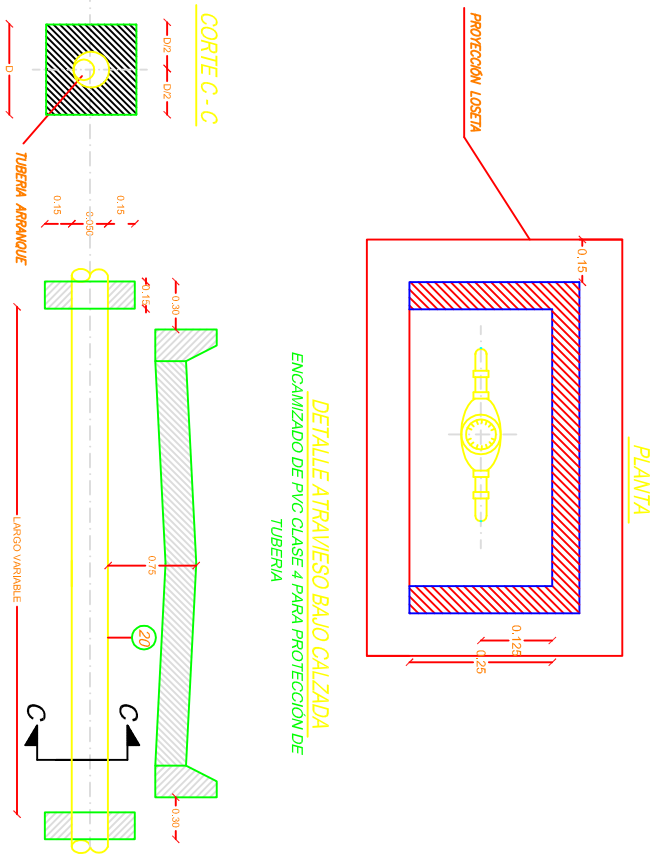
CORTE C - C

D/2

D/2

D

TUBERIA ARRANQUE

0.15

0.050

0.15

PROYECCIÓN LOSETA

0.15

PLANTA

0.125

0.25

DETALLE ATRAVIESO BAJO CALZADA

ENCAMIZADO DE PVC CLASE 4 PARA PROTECCIÓN DE TUBERIA

0.30

0.15

0.75

20

LARGO VARIABLE

C

C

0.30